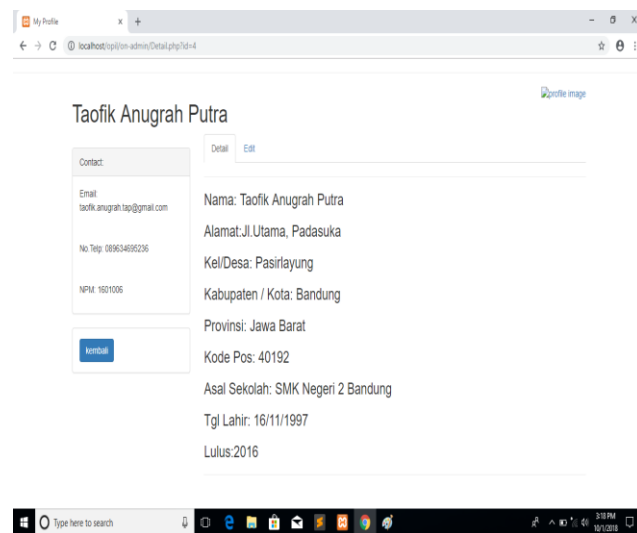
My Profile

localhost/opil/on-admin/Detail.php?id=4

profile image

Taofik Anugrah Putra

Contact:

Email: taofik.anugrah.tap@gmail.com

No.Telp: 089634695236

NPM: 1601006

kembali

Detail | Edit

Nama: Taofik Anugrah Putra

Alamat:Jl.Utama, Padasuka

Kel/Desa: Pasirlayung

Kabupaten / Kota: Bandung

Provinsi: Jawa Barat

Kode Pos: 40192

Asal Sekolah: SMK Negeri 2 Bandung

Tgl Lahir: 16/11/1997

Lulus:2016

Type here to search

3:18 PM
10/1/2018